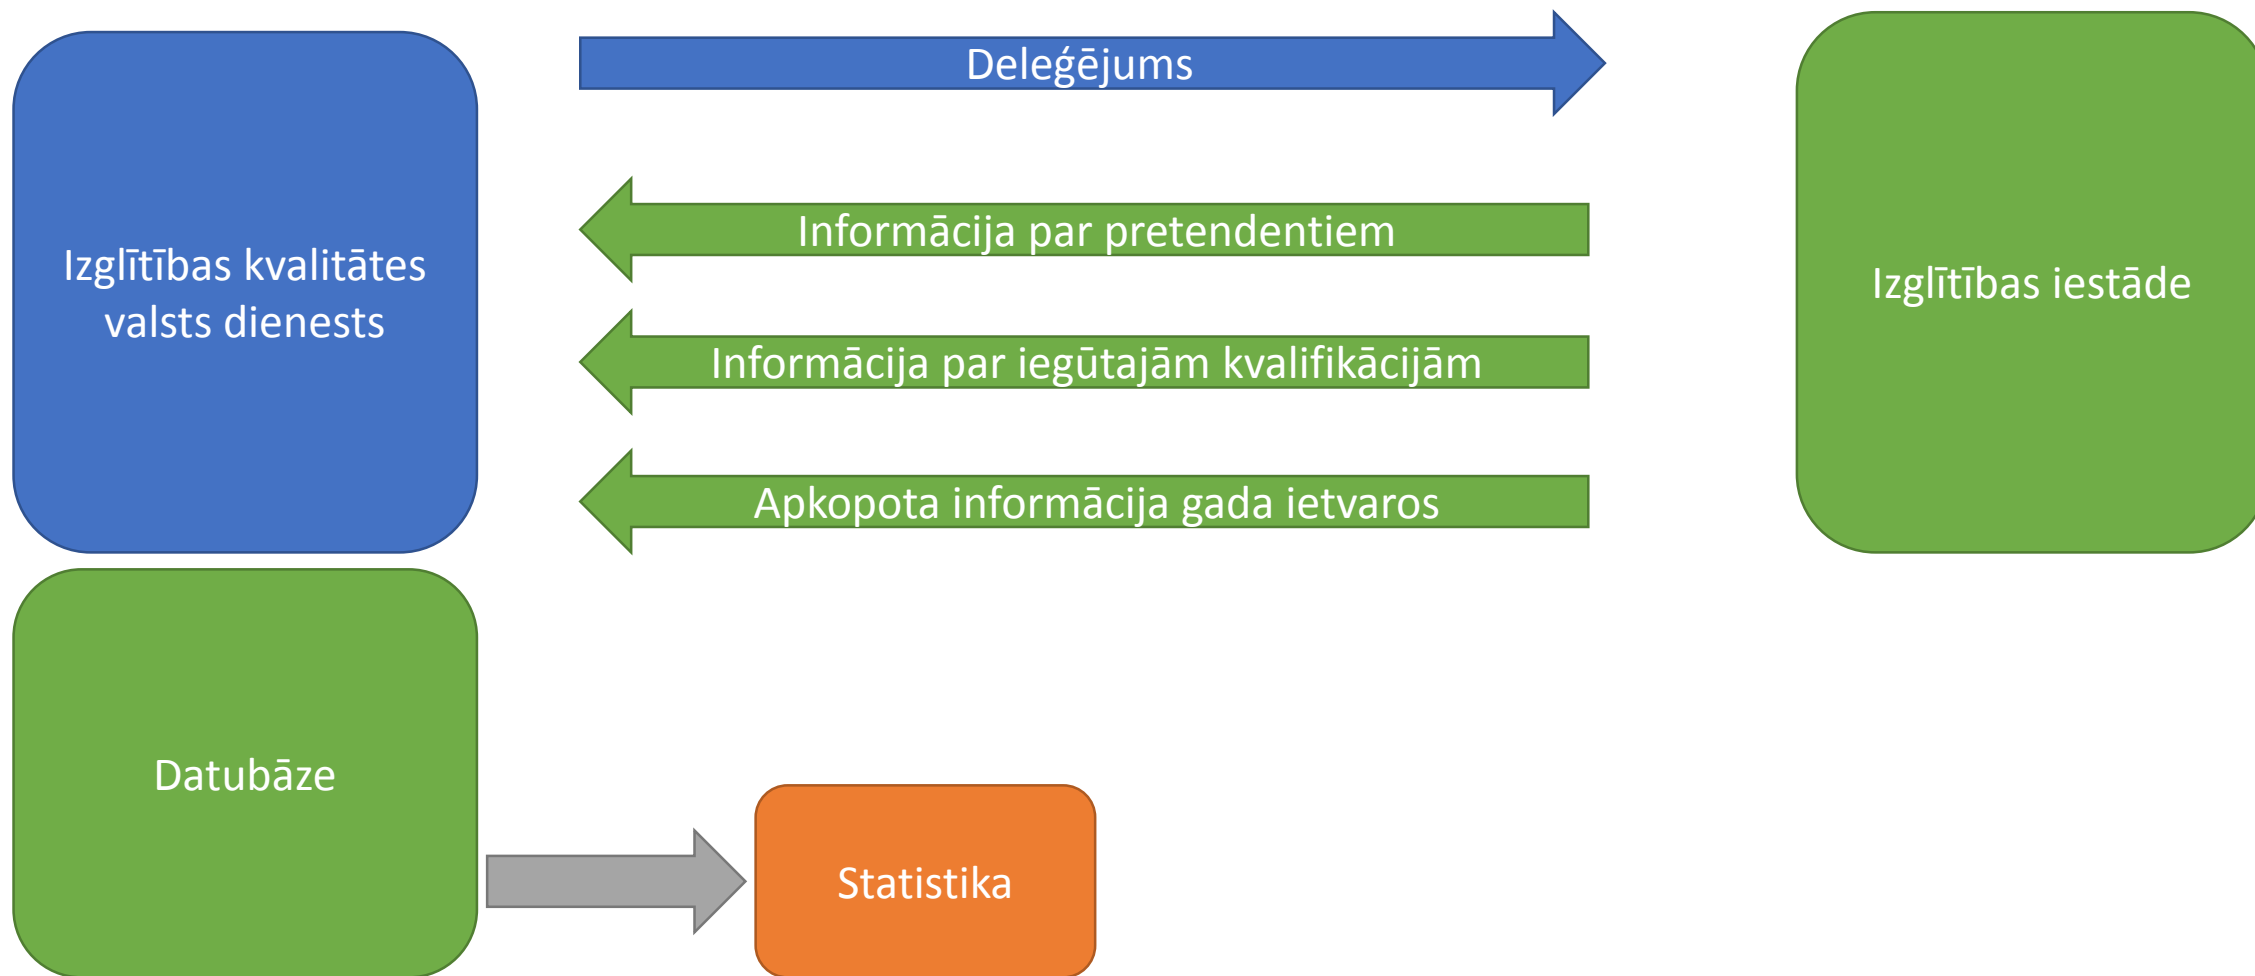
Izglītības kvalitātes valsts dienests

Deleģējums

Informācija par pretendentiem

Informācija par iegūtajām kvalifikācijām

Apkopota informācija gada ietvaros

Izglītības iestāde

Datubāze

Statistika